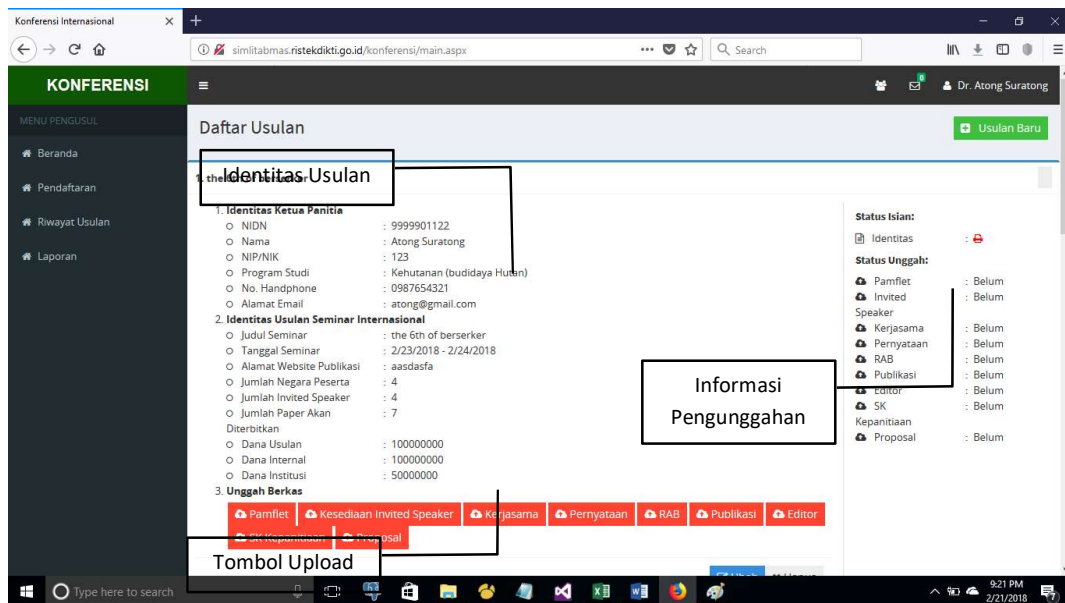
Konferensi Internasional

simlitabmas.ristekdikti.go.id/konferensi/main.aspx

Search

KONFERENSI

Dr. Atong Suratong

MENU PENGUSUL

Beranda

Pendaftaran

Riwayat Usulan

Laporan

Daftar Usulan

Usulan Baru

Identitas Usulan

1. the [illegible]

1. Identitas Ketua Panitia
- NIDN : 9999901122
- Nama : Atong Suratong
- NIP/NIK : 123
- Program Studi : Kehutanan (budidaya Hutan)
- No. Handphone : 0987654321
- Alamat Email : atong@gmail.com

2. Identitas Usulan Seminar Internasional
- Judul Seminar : the 6th of berserker
- Tanggal Seminar : 2/23/2018 - 2/24/2018
- Alamat Website Publikasi : aasdasfa
- Jumlah Negara Peserta : 4
- Jumlah Invited Speaker : 4
- Jumlah Paper Akan Diterbitkan : 7
- Dana Usulan : 100000000
- Dana Internal : 100000000
- Dana Institusi : 50000000

3. Unggah Berkas

Pamflet | Kesediaan Invited Speaker | Kerjasama | Pernyataan | RAB | Publikasi | Editor | SK Kepanitiaan | Proposal

Tombol Upload

Status Isian:
Identitas :
Status Unggah:
Pamflet : Belum
Invited Speaker : Belum
Kerjasama : Belum
Pernyataan : Belum
RAB : Belum
Publikasi : Belum
Editor : Belum
SK Kepanitiaan : Belum
Proposal : Belum

Informasi Pengunggahan

Type here to search

9:21 PM
2/21/2018